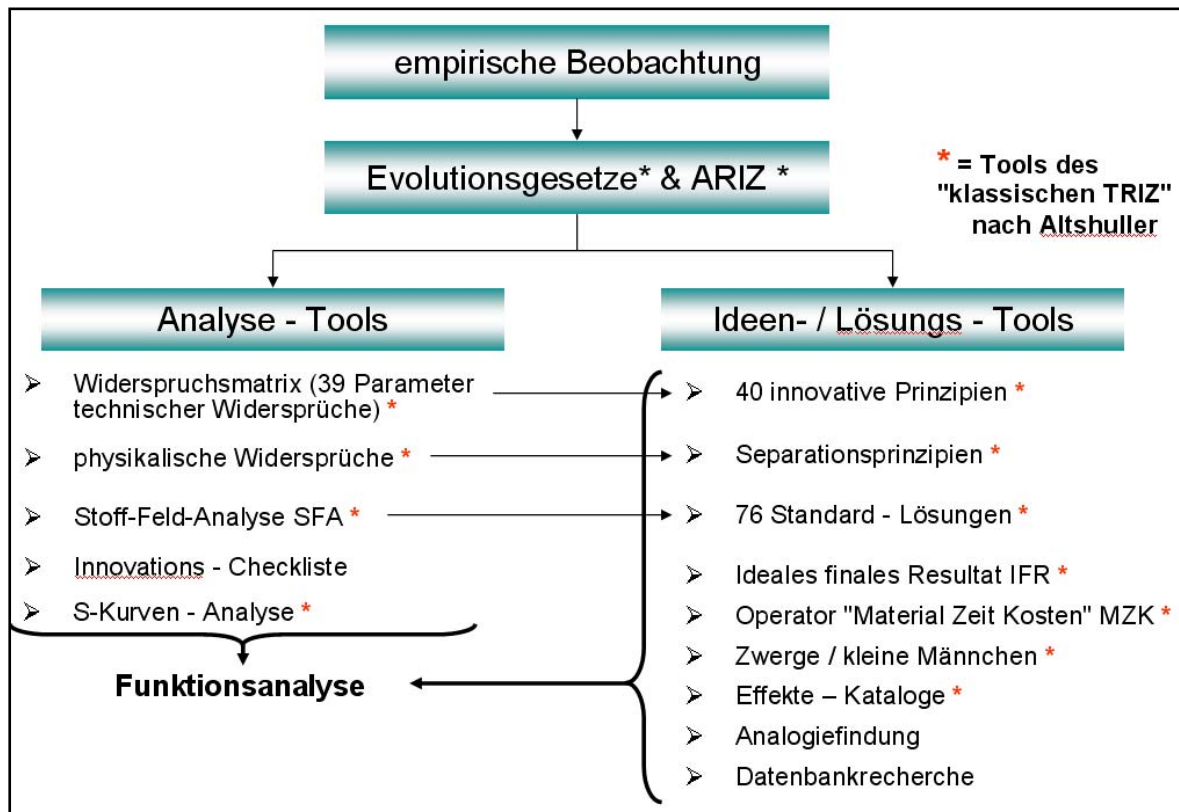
empirische Beobachtung

Evolutionsgesetze* & ARIZ *

* = Tools des "klassischen TRIZ" nach Altshuller

Analyse - Tools

Ideen- / Lösungs - Tools

➢ Widerspruchsmatrix (39 Parameter technischer Widersprüche) *
➢ physikalische Widersprüche *
➢ Stoff-Feld-Analyse SFA *
➢ Innovations - Checkliste
➢ S-Kurven - Analyse *

Funktionsanalyse

➢ 40 innovative Prinzipien *
➢ Separationsprinzipien *
➢ 76 Standard - Lösungen *
➢ Ideales finales Resultat IFR *
➢ Operator "Material Zeit Kosten" MZK *
➢ Zwerge / kleine Männchen *
➢ Effekte – Kataloge *
➢ Analogiefindung
➢ Datenbankrecherche